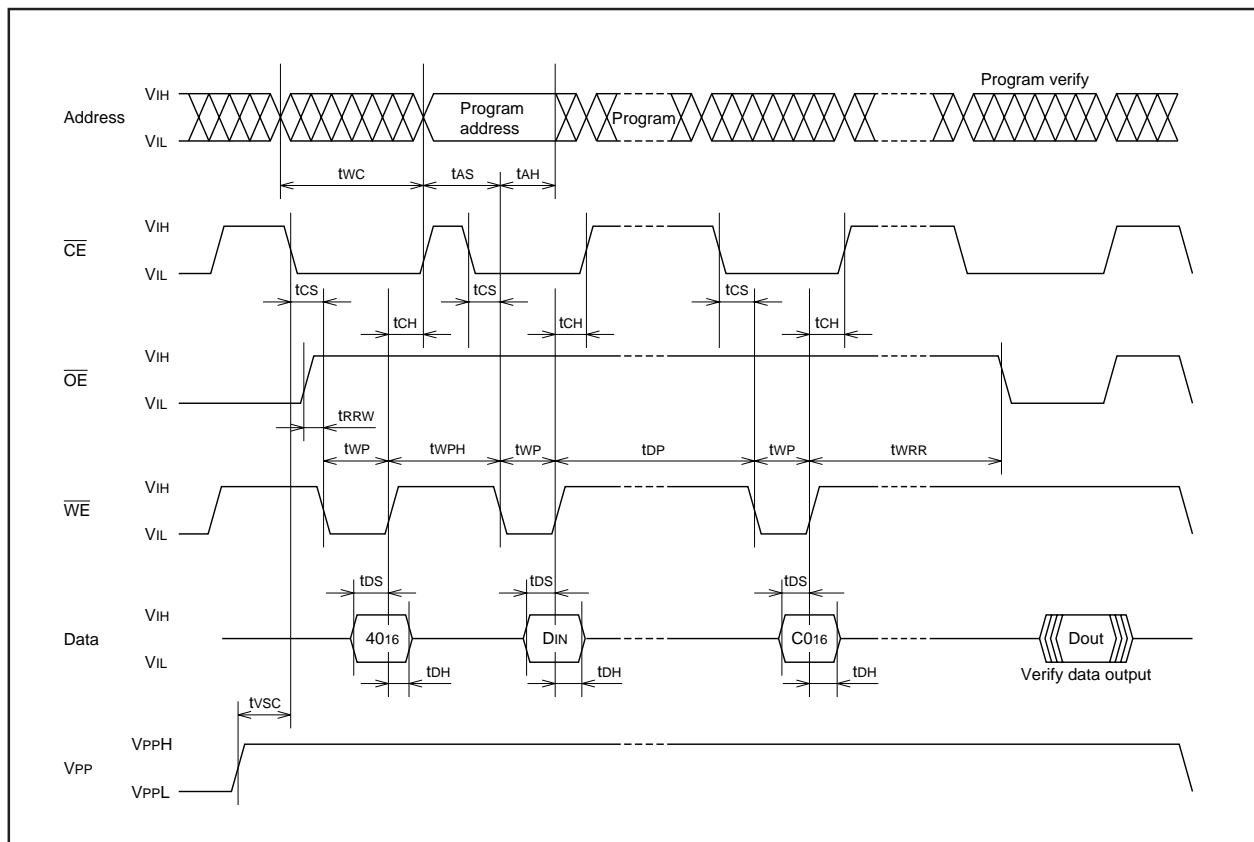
Address
VIH
VIL
Program address
Program
Program verify
tWC
tAS
tAH

$\overline{CE}$
VIH
VIL
tCS
tCH
tCS
tCH
tCS
tCH

$\overline{OE}$
VIH
VIL
tRRW
tWP
tWPH
tWP
tDP
tWP
tWRR

$\overline{WE}$
VIH
VIL
tDS
tDS
tDS

Data
VIH
VIL
$40_{16}$
DIN
$C0_{16}$
Dout
tDH
tDH
tDH
Verify data output

tVSC
VPP
VPPH
VPPL